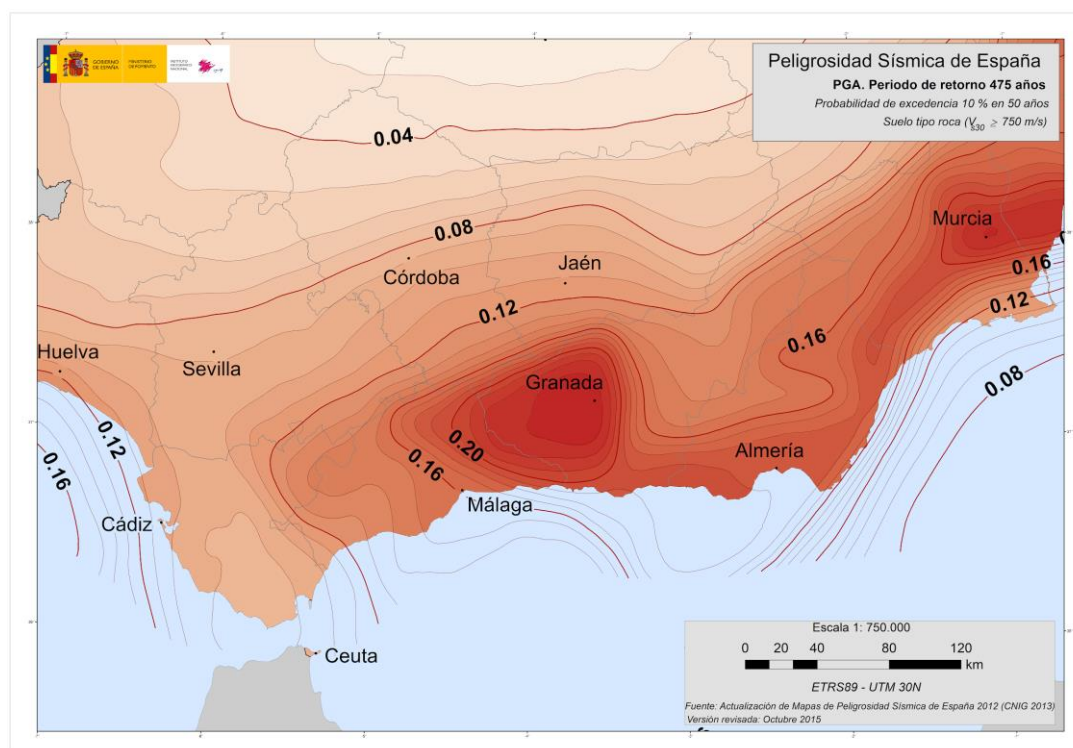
GOBIERNO DE ESPAÑA
MINISTERIO DE FOMENTO
INSTITUTO GEOGRÁFICO NACIONAL

Peligrosidad Sísmica de España
PGA. Periodo de retorno 475 años
Probabilidad de excedencia 10 % en 50 años
Suelo tipo roca ($V_{S30} \geq 750$ m/s)

0.04
0.08
Córdoba
Jaén
Murcia
0.16
0.12
0.12
Huelva
Sevilla
0.16
Granada
0.08
0.12
0.20
0.16
0.16
Almería
Málaga
Cádiz
Ceuta

Escala 1: 750.000
0 20 40 80 120
km
ETRS89 - UTM 30N
Fuente: Actualización de Mapas de Peligrosidad Sísmica de España 2012 (CNIG 2013)
Versión revisada: Octubre 2015